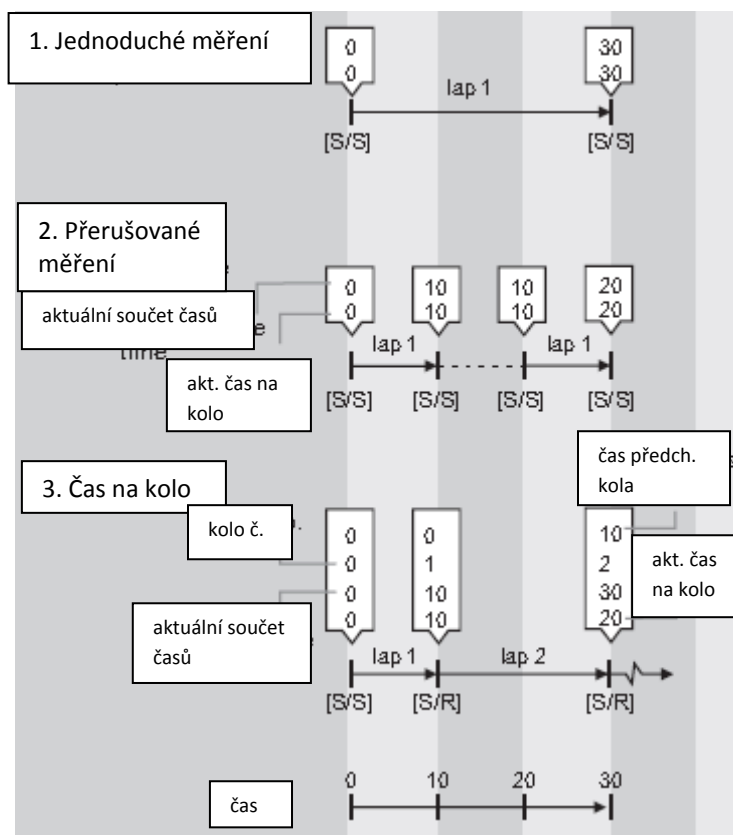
1. Jednoduché měření

0
0

30
30

lap 1

[S/S]

[S/S]

2. Přerušované měření

aktuální součet časů

akt. čas na kolo

0
0

10
10

10
10

20
20

lap 1

lap 1

[S/S]

[S/S]

[S/S]

[S/S]

3. Čas na kolo

kolo č.

aktuální součet časů

čas předch. kola

akt. čas na kolo

0
0
0
0

0
1
10
10

10
2
30
20

lap 1

lap 2

[S/S]

[S/R]

[S/R]

0

10

20

30

čas